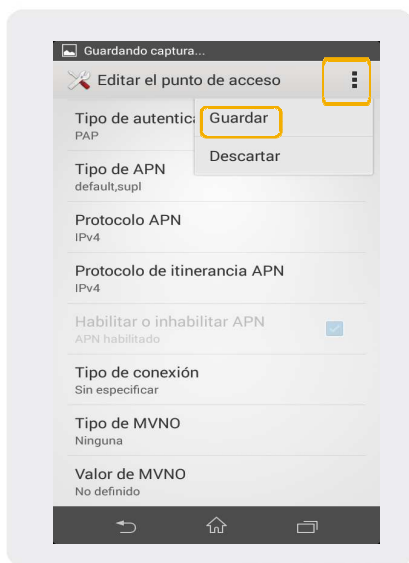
Guardando captura...

Editar el punto de acceso

Tipo de autentica
PAP

Guardar

Descartar

Tipo de APN
default,supl

Protocolo APN
IPv4

Protocolo de itinerancia APN
IPv4

Habilitar o inhabilitar APN
APN habilitado

Tipo de conexión
Sin especificar

Tipo de MVNO
Ninguna

Valor de MVNO
No definido